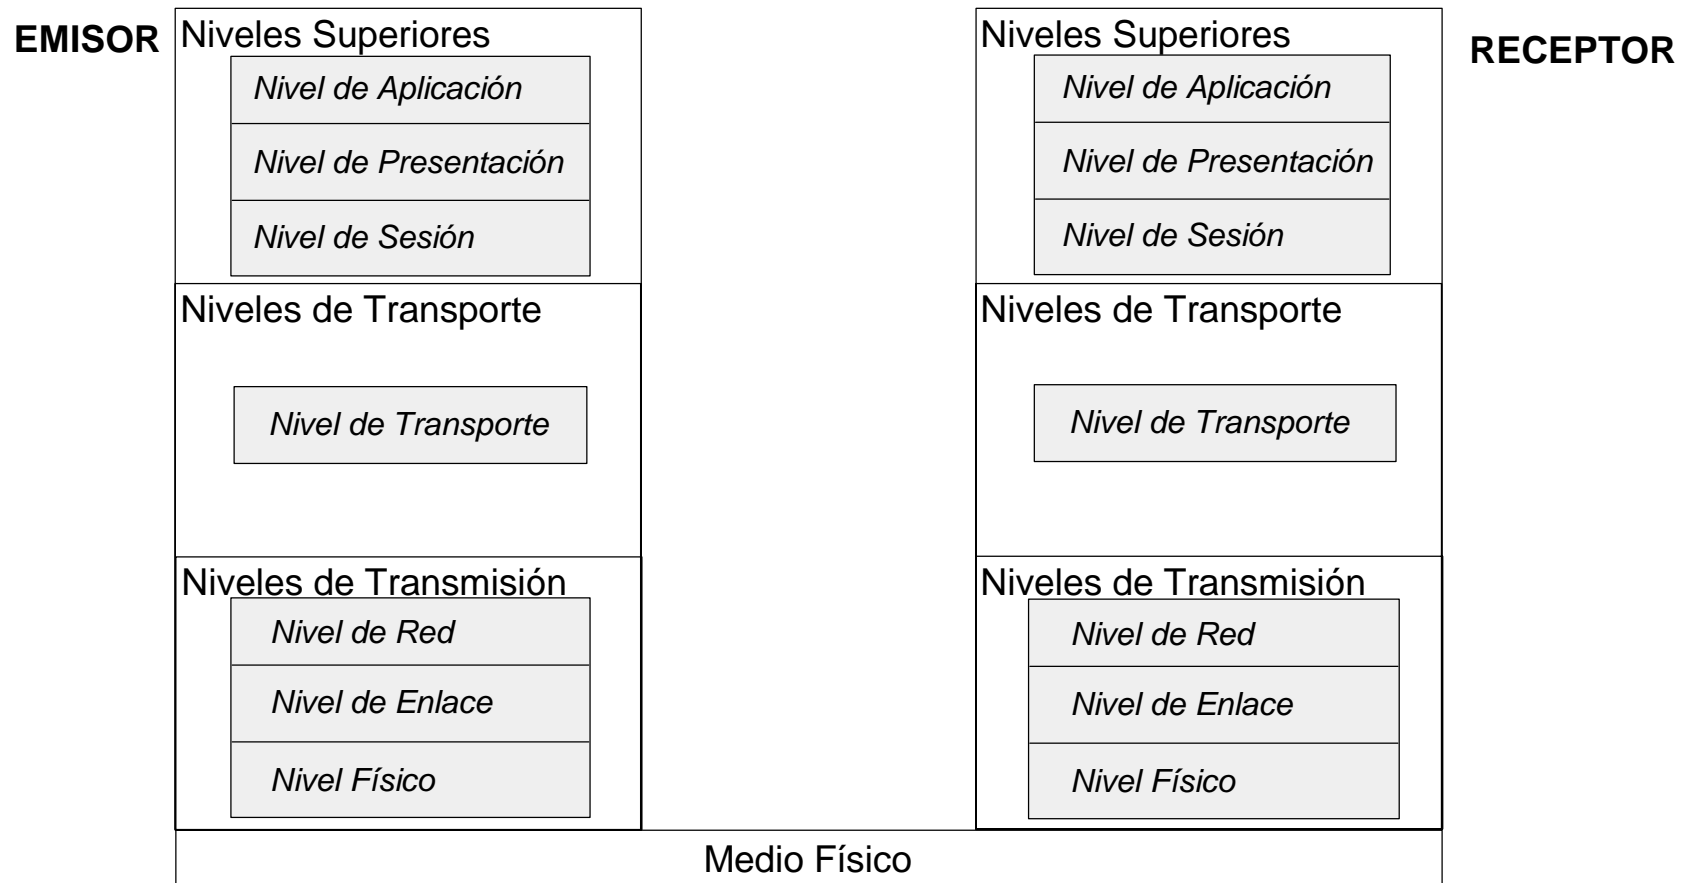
EMISOR

Niveles Superiores

Nivel de Aplicación

Nivel de Presentación

Nivel de Sesión

Niveles de Transporte

Nivel de Transporte

Niveles de Transmisión

Nivel de Red

Nivel de Enlace

Nivel Físico

Niveles Superiores

Nivel de Aplicación

Nivel de Presentación

Nivel de Sesión

Niveles de Transporte

Nivel de Transporte

Niveles de Transmisión

Nivel de Red

Nivel de Enlace

Nivel Físico

RECEPTOR

Medio Físico